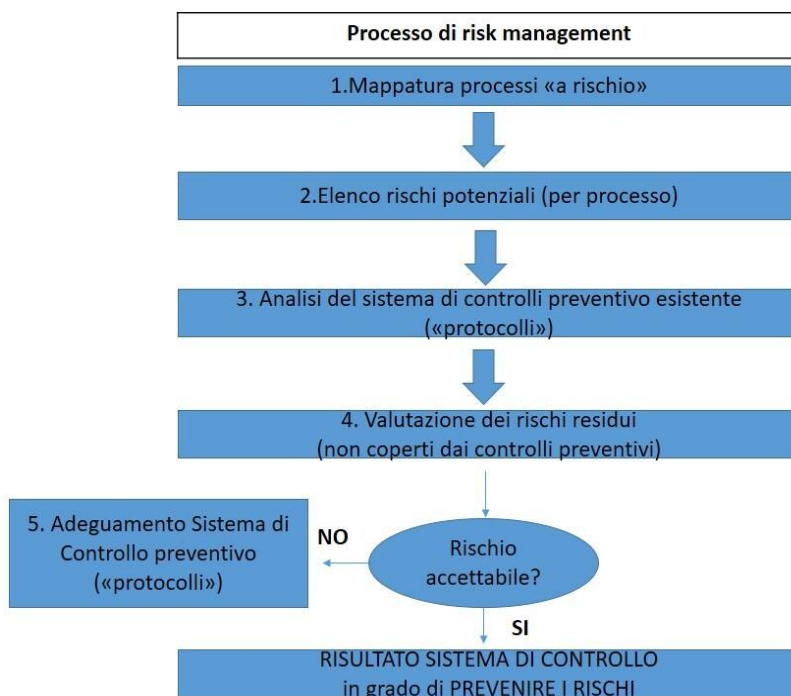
Processo di risk management

1.Mappatura processi «a rischio»

2.Elenco rischi potenziali (per processo)

3. Analisi del sistema di controlli preventivo esistente («protocolli»)

4. Valutazione dei rischi residui (non coperti dai controlli preventivi)

5. Adeguamento Sistema di Controllo preventivo («protocolli»)

NO

Rischio accettabile?

SI

RISULTATO SISTEMA DI CONTROLLO in grado di PREVENIRE I RISCHI